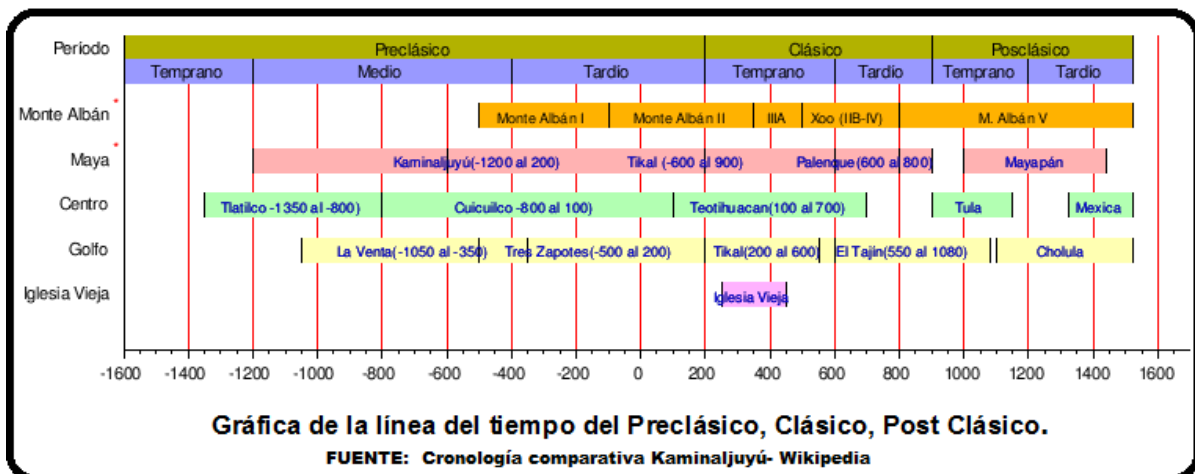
Período | Preclásico | Clásico | Posclásico
Temprano | Medio | Tardío | Temprano | Tardío | Temprano | Tardío

Monte Albán* | Monte Albán I | Monte Albán II | IIIA | Xoo (IIB-IV) | M. Albán V

Maya* | Kaminaljuyú(-1200 al 200) | Tikal (-600 al 900) | Palenque(600 al 800) | Mayapán

Centro | Tlatilco -1350 al -800) | Cuicuilco -800 al 100) | Teotihuacan(100 al 700) | Tula | Mexica

Golfo | La Venta(-1050 al -350) | Tres Zapotes(-500 al 200) | Tikal(200 al 600) | El Tajín(550 al 1080) | Cholula

Iglesia Vieja | Iglesia Vieja

-1600 -1400 -1200 -1000 -800 -600 -400 -200 0 200 400 600 800 1000 1200 1400 1600

Gráfica de la línea del tiempo del Preclásico, Clásico, Post Clásico.

FUENTE: Cronología comparativa Kaminaljuyú- Wikipedia